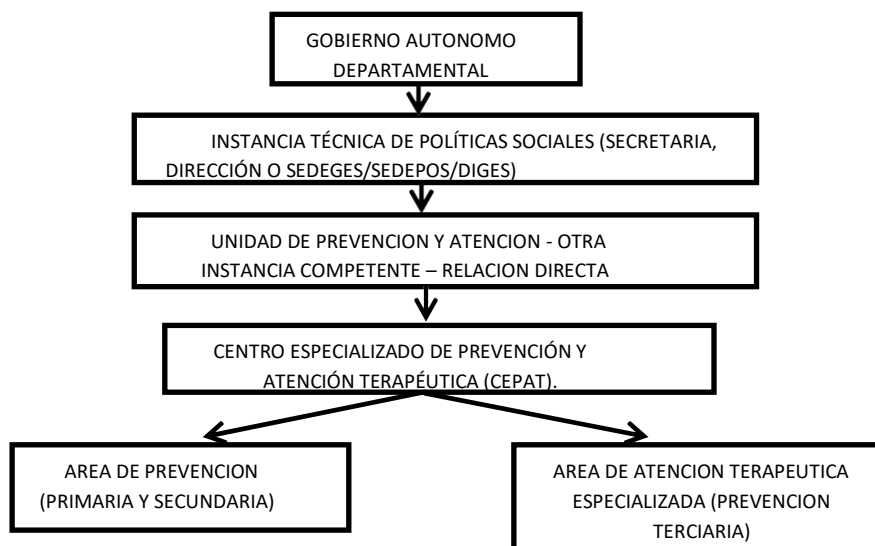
GOBIERNO AUTONOMO DEPARTAMENTAL

INSTANCIA TÉCNICA DE POLÍTICAS SOCIALES (SECRETARIA, DIRECCIÓN O SEDEGES/SEDEPOS/DIGES)

UNIDAD DE PREVENCION Y ATENCION - OTRA INSTANCIA COMPETENTE – RELACION DIRECTA

CENTRO ESPECIALIZADO DE PREVENCIÓN Y ATENCIÓN TERAPÉUTICA (CEPAT).

AREA DE PREVENCION (PRIMARIA Y SECUNDARIA)

AREA DE ATENCION TERAPEUTICA ESPECIALIZADA (PREVENCION TERCIARIA)